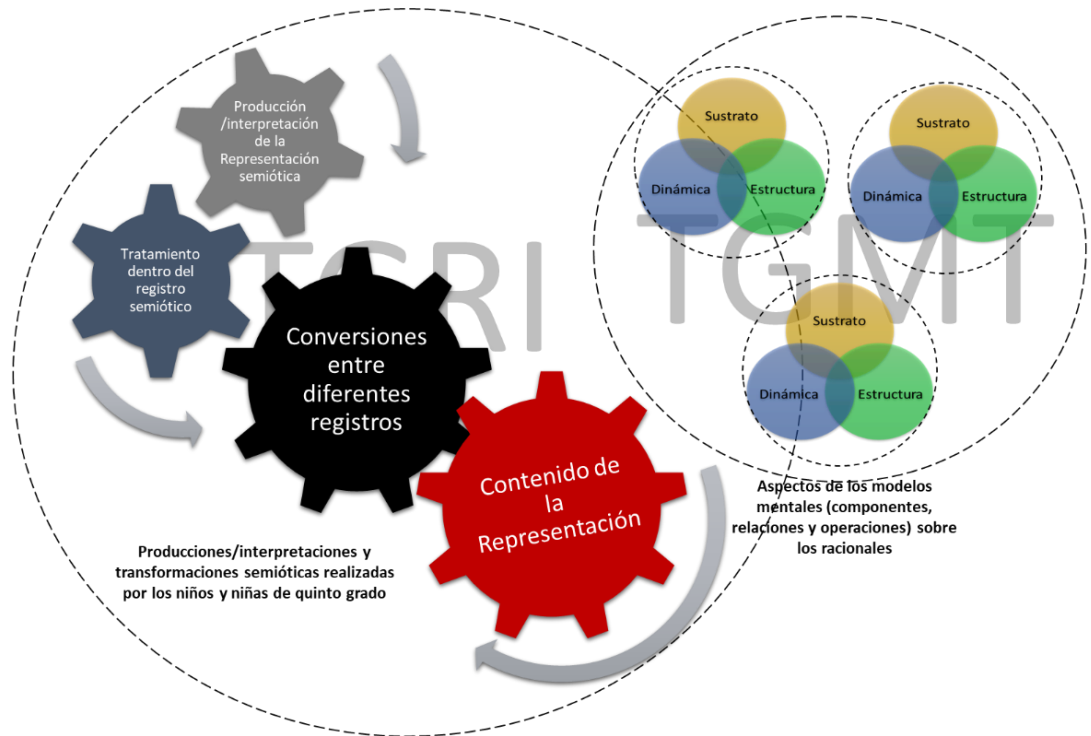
Producción /interpretación de la Representación semiótica

Tratamiento dentro del registro semiótico

TGRI

Conversiones entre diferentes registros

Contenido de la Representación

Producciones/interpretaciones y transformaciones semióticas realizadas por los niños y niñas de quinto grado

TGMT

Sustrato
Dinámica
Estructura

Sustrato
Dinámica
Estructura

Sustrato
Dinámica
Estructura

Aspectos de los modelos mentales (componentes, relaciones y operaciones) sobre los racionales